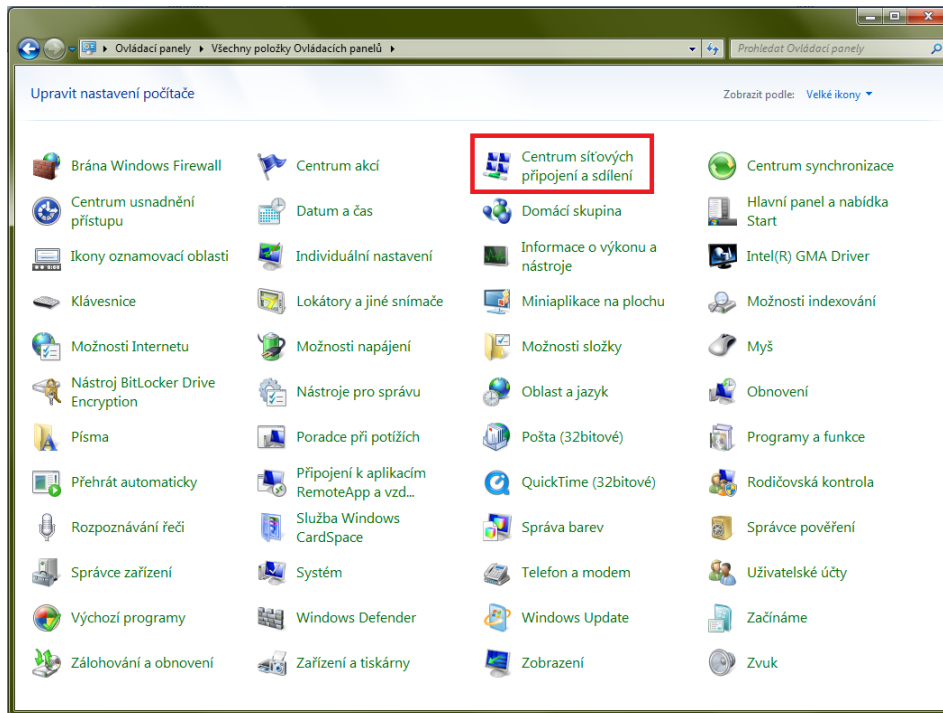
Ovládací panely ▸ Všechny položky Ovládacích panelů ▸

Prohledat Ovládací panely

Upravit nastavení počítače

Zobrazit podle: Velké ikony

Brána Windows Firewall
Centrum akcí
Centrum síťových připojení a sdílení
Centrum synchronizace
Centrum usnadnění přístupu
Datum a čas
Domácí skupina
Hlavní panel a nabídka Start
Ikony oznamovací oblasti
Individuální nastavení
Informace o výkonu a nástroje
Intel(R) GMA Driver
Klávesnice
Lokátory a jiné snímače
Miniaplikace na plochu
Možnosti indexování
Možnosti Internetu
Možnosti napájení
Možnosti složky
Myš
Nástroj BitLocker Drive Encryption
Nástroje pro správu
Oblast a jazyk
Obnovení
Písma
Poradce při potížích
Pošta (32bitové)
Programy a funkce
Přehrát automaticky
Připojení k aplikacím RemoteApp a vzd...
QuickTime (32bitové)
Rodičovská kontrola
Rozpoznávání řeči
Služba Windows CardSpace
Správa barev
Správce pověření
Správce zařízení
Systém
Telefon a modem
Uživatelské účty
Výchozí programy
Windows Defender
Windows Update
Začínáme
Zálohování a obnovení
Zařízení a tiskárny
Zobrazení
Zvuk